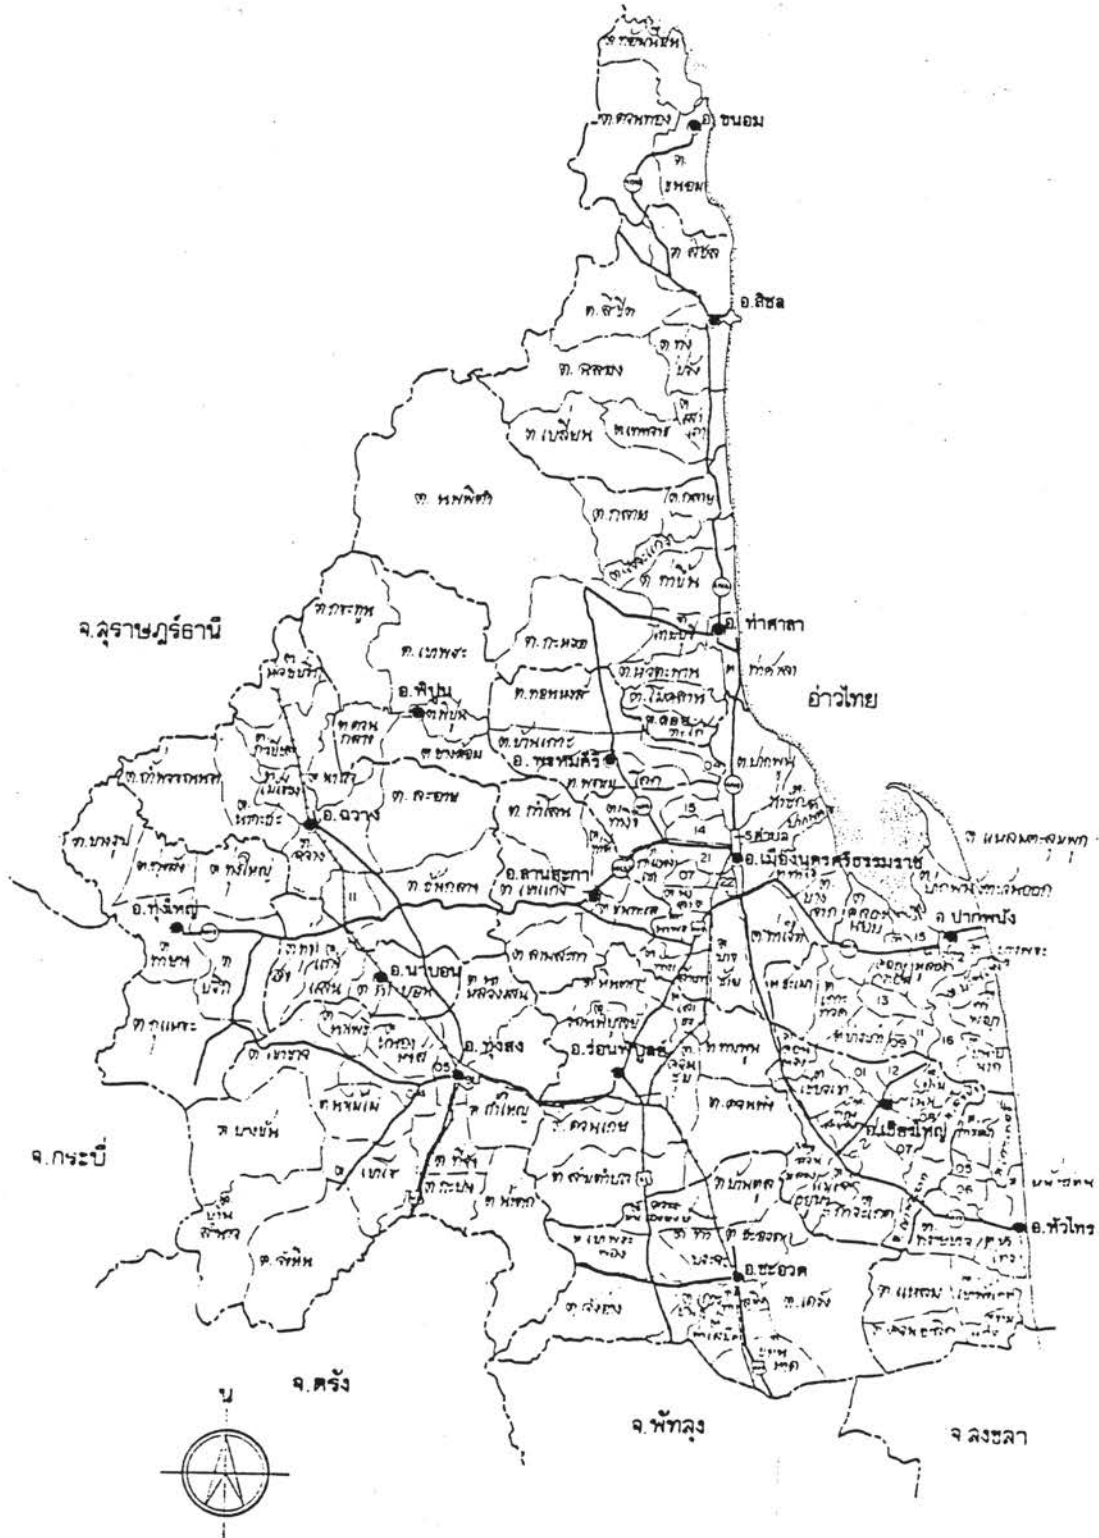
อ. ขนอม

อ. สิชล

อ. ท่าศาลา

อ่าวไทย

จ. สุราษฎร์ธานี

อ. พิปูน

อ. พรหมคีรี

อ. ฉวาง

อ. ลานสกา

อ. เมืองนครศรีธรรมราช

อ. ปากพนัง

อ. ทุ่งใหญ่

อ. นาบอน

อ. ทุ่งสง

อ. ร่อนพิบูลย์

อ. เชียรใหญ่

จ. กระบี่

อ. หัวไทร

อ. ชะอวด

จ. ตรัง

จ. พัทลุง

จ. สงขลา

น